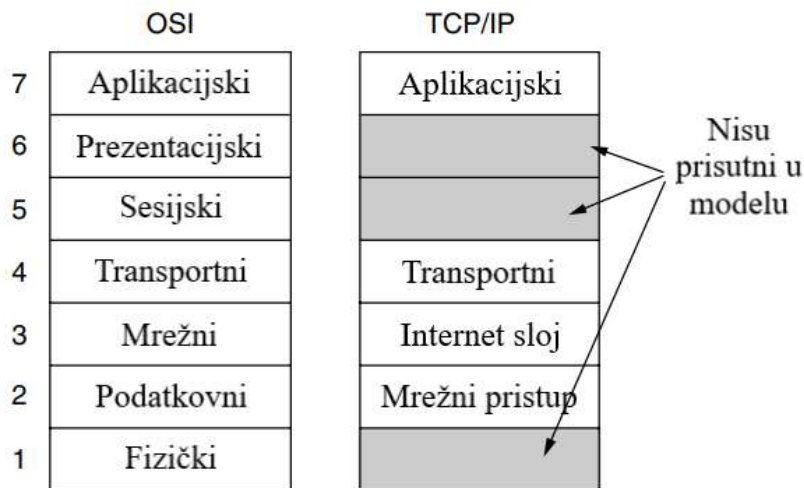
OSI

| | OSI |
|---|---|
| 7 | Aplikacijski |
| 6 | Prezentacijski |
| 5 | Sesijski |
| 4 | Transportni |
| 3 | Mrežni |
| 2 | Podatkovni |
| 1 | Fizički |

TCP/IP

| TCP/IP |
|---|
| Aplikacijski |
| |
| |
| Transportni |
| Internet sloj |
| Mrežni pristup |
| |

Nisu prisutni u modelu